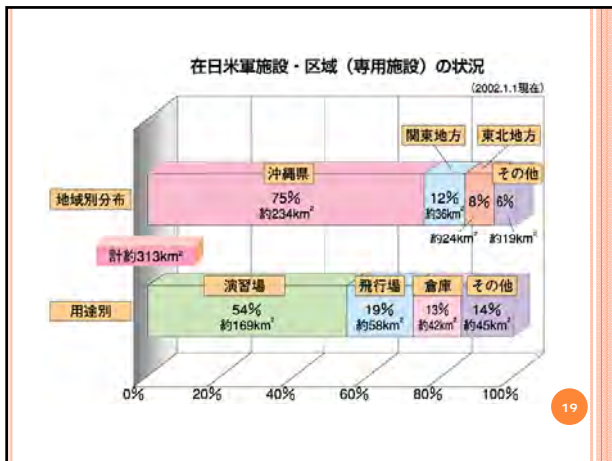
在日米軍施設・区域（専用施設）の状況

（2002.1.1現在）

地域別分布

沖縄県
75%
約234km²

関東地方
12%
約36km²

東北地方
8%
約24km²

その他
6%
約19km²

計約313km²

用途別

演習場
54%
約169km²

飛行場
19%
約58km²

倉庫
13%
約42km²

その他
14%
約45km²

0% 20% 40% 60% 80% 100%

19